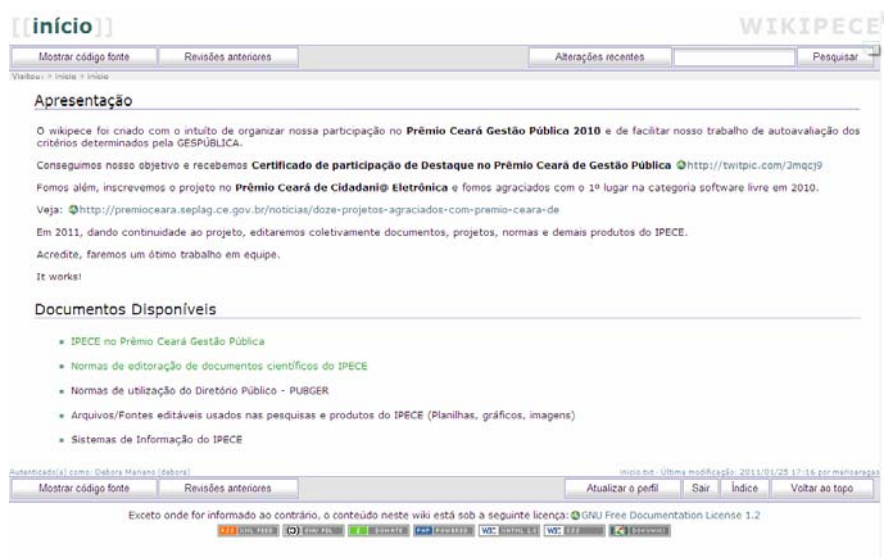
[[início]]

WIKIPECE

Mostrar código fonte | Revisões anteriores | Alterações recentes | Pesquisar

Visitou: » Início » início

Apresentação

O wikipece foi criado com o intuito de organizar nossa participação no **Prêmio Ceará Gestão Pública 2010** e de facilitar nosso trabalho de autoavaliação dos critérios determinados pela GESPÚBLICA.

Conseguimos nosso objetivo e recebemos **Certificado de participação de Destaque no Prêmio Ceará de Gestão Pública** http://twitpic.com/3mqcj9

Fomos além, inscrevemos o projeto no **Prêmio Ceará de Cidadani@ Eletrônica** e fomos agraciados com o 1º lugar na categoria software livre em 2010.

Veja: http://premioceara.seplag.ce.gov.br/noticias/doze-projetos-agraciados-com-premio-ceara-de

Em 2011, dando continuidade ao projeto, editaremos coletivamente documentos, projetos, normas e demais produtos do IPECE.

Acredite, faremos um ótimo trabalho em equipe.

It works!

Documentos Disponíveis

- IPECE no Prêmio Ceará Gestão Pública
- Normas de editoração de documentos científicos do IPECE
- Normas de utilização do Diretório Público - PUBGER
- Arquivos/Fontes editáveis usados nas pesquisas e produtos do IPECE (Planilhas, gráficos, imagens)
- Sistemas de Informação do IPECE

Autenticado(a) como: Debora Mariano (debora)

inicio.txt · Última modificação: 2011/01/25 17:16 por marioaragao

Mostrar código fonte | Revisões anteriores | Atualizar o perfil | Sair | Índice | Voltar ao topo

Exceto onde for informado ao contrário, o conteúdo neste wiki está sob a seguinte licença: GNU Free Documentation License 1.2

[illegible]